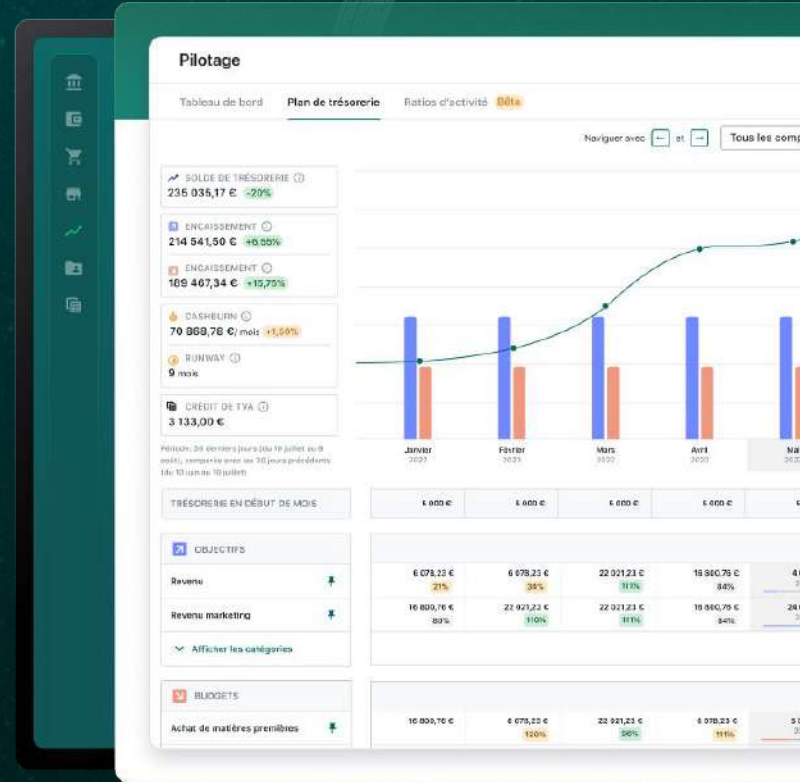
Pilotage

Tableau de bord | Plan de trésorerie | Ratios d'activité Bêta

Naviguer avec ← et → | Tous les comp

SOLDE DE TRÉSORERIE ⓘ
235 035,17 € -20%

ENCAISSEMENT ⓘ
214 541,50 € +6,55%

ENCAISSEMENT ⓘ
189 467,34 € +15,75%

CASHBURN ⓘ
70 868,76 €/mois +1,50%

RUNWAY ⓘ
9 mois

CRÉDIT DE TVA ⓘ
3 133,00 €

Période: 30 derniers jours (du 10 juillet au 9 août), comparée avec les 30 jours précédents (du 10 juin au 10 juillet)

Janvier 2022 | Février 2022 | Mars 2022 | Avril 2022 | Ma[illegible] 202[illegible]

| TRÉSORERIE EN DÉBUT DE MOIS | 5 000 € | 5 000 € | 5 000 € | 5 000 € | |
|---|---|---|---|---|---|
| OBJECTIFS | | | | | |
| Revenu | 6 078,23 € 21% | 6 078,23 € 36% | 22 021,23 € 111% | 16 800,76 € 84% | 4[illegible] |
| Revenu marketing | 16 800,76 € 80% | 22 021,23 € 110% | 22 021,23 € 111% | 16 800,76 € 84% | 2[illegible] |
| Afficher les catégories | | | | | |
| BUDGETS | | | | | |
| Achat de matières premières | 16 800,76 € 120% | 6 078,23 € 120% | 22 021,23 € 96% | 6 078,23 € 111% | 5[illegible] |